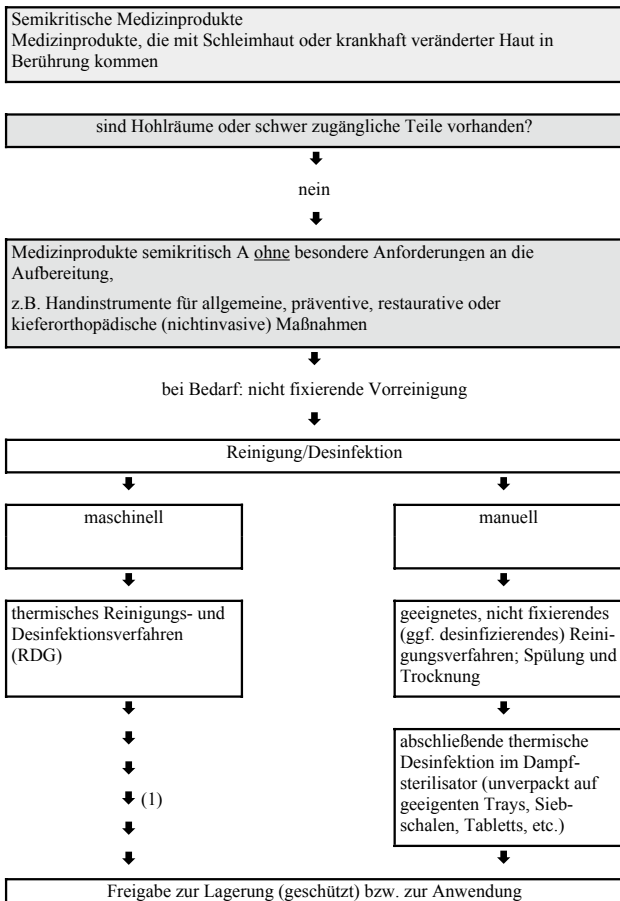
Semikritische Medizinprodukte
Medizinprodukte, die mit Schleimhaut oder krankhaft veränderter Haut in Berührung kommen

sind Hohlräume oder schwer zugängliche Teile vorhanden?

nein

Medizinprodukte semikritisch A ohne besondere Anforderungen an die Aufbereitung,

z.B. Handinstrumente für allgemeine, präventive, restaurative oder kieferorthopädische (nichtinvasive) Maßnahmen

bei Bedarf: nicht fixierende Vorreinigung

Reinigung/Desinfektion

maschinell

thermisches Reinigungs- und Desinfektionsverfahren (RDG)

(1)

manuell

geeignetes, nicht fixierendes (ggf. desinfizierendes) Reinigungsverfahren; Spülung und Trocknung

abschließende thermische Desinfektion im Dampfsterilisator (unverpackt auf geeigenten Trays, Siebschalen, Tabletts, etc.)

Freigabe zur Lagerung (geschützt) bzw. zur Anwendung